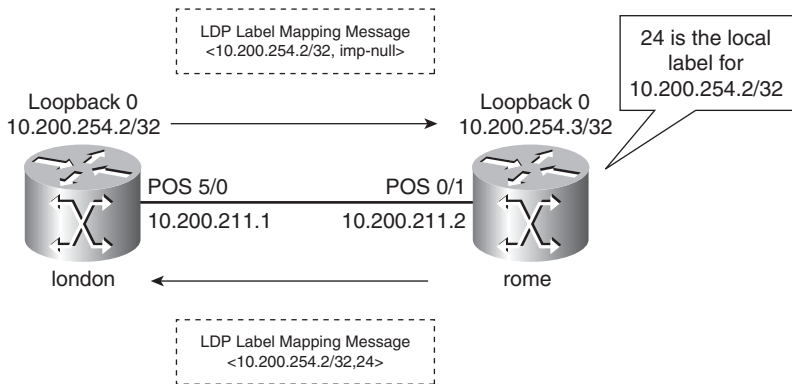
LDP Label Mapping Message
<10.200.254.2/32, imp-null>

24 is the local label for 10.200.254.2/32

Loopback 0
10.200.254.2/32

Loopback 0
10.200.254.3/32

POS 5/0
10.200.211.1

POS 0/1
10.200.211.2

london

rome

LDP Label Mapping Message
<10.200.254.2/32,24>